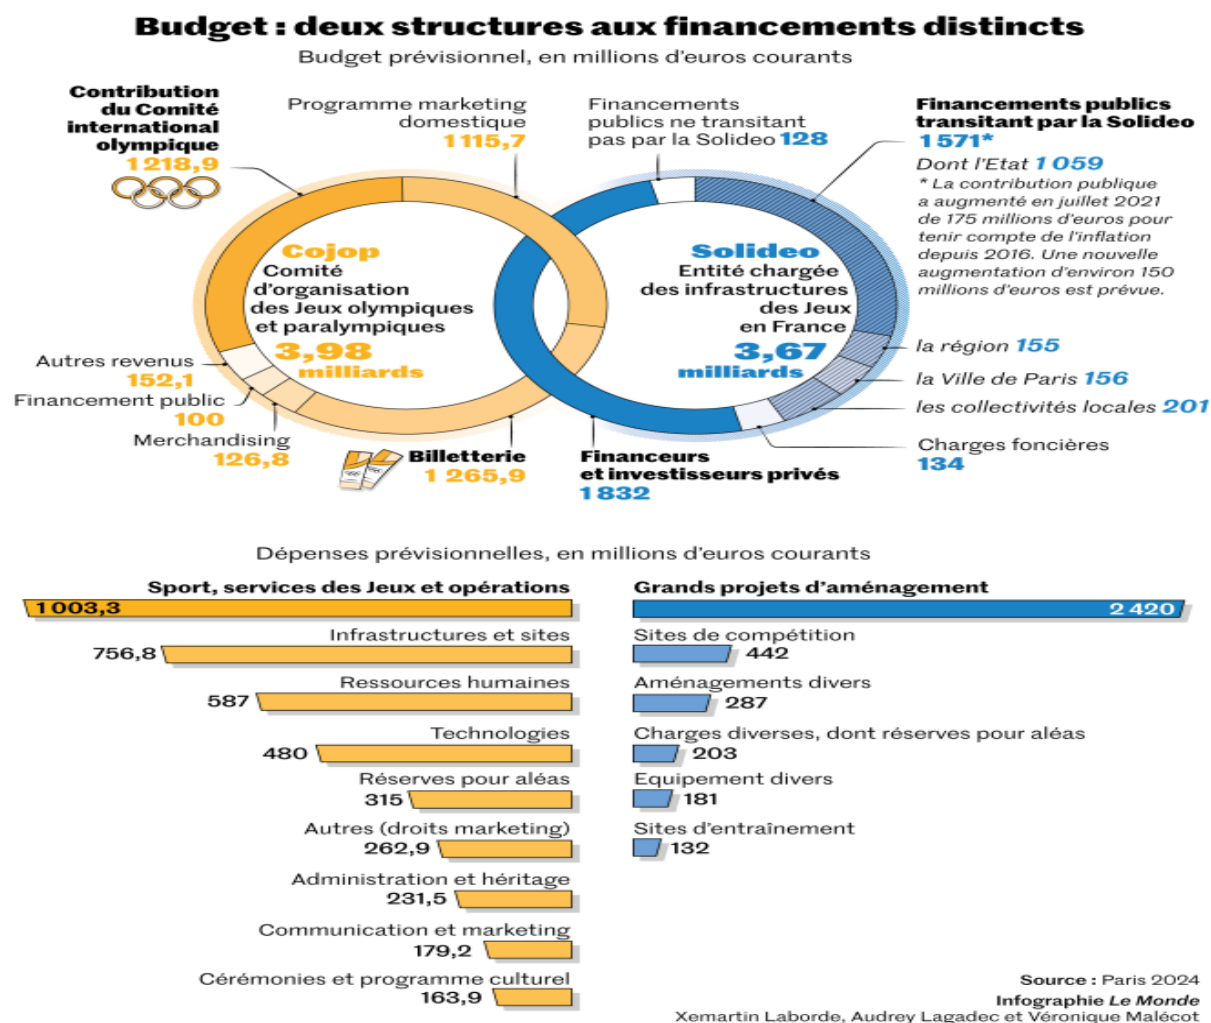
Budget : deux structures aux financements distincts
Budget prévisionnel, en millions d'euros courants

Contribution du Comité international olympique
1 218,9

Programme marketing domestique
1 115,7

Financements publics ne transitant pas par la Solideo 128

Financements publics transitant par la Solideo
1 571*
Dont l'Etat 1 059
* La contribution publique a augmenté en juillet 2021 de 175 millions d'euros pour tenir compte de l'inflation depuis 2016. Une nouvelle augmentation d'environ 150 millions d'euros est prévue.

Cojop
Comité d'organisation des Jeux olympiques et paralympiques
3,98 milliards

Solideo
Entité chargée des infrastructures des Jeux en France
3,67 milliards

Autres revenus
152,1
Financement public
100
Merchandising
126,8

Billetterie
1 265,9

Financeurs et investisseurs privés
1 832

la région 155
la Ville de Paris 156
les collectivités locales 201
Charges foncières
134

Dépenses prévisionnelles, en millions d'euros courants

Sport, services des Jeux et opérations
1 003,3
Infrastructures et sites
756,8
Ressources humaines
587
Technologies
480
Réserves pour aléas
315
Autres (droits marketing)
262,9
Administration et héritage
231,5
Communication et marketing
179,2
Cérémonies et programme culturel
163,9

Grands projets d'aménagement
2 420
Sites de compétition
442
Aménagements divers
287
Charges diverses, dont réserves pour aléas
203
Equipement divers
181
Sites d'entraînement
132

Source : Paris 2024
Infographie Le Monde
Xemartin Laborde, Audrey Lagadec et Véronique Malécot